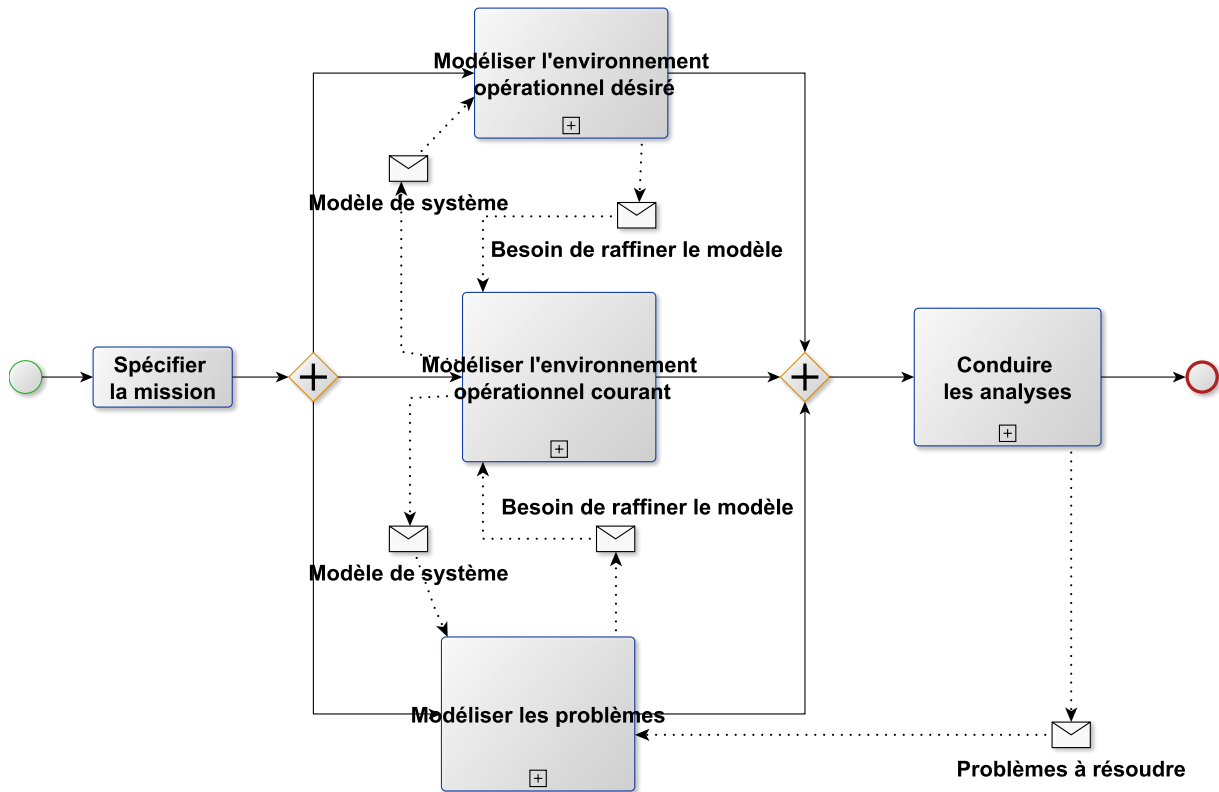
Modéliser l'environnement opérationnel désiré

Modèle de système

Besoin de raffiner le modèle

Spécifier la mission

Modéliser l'environnement opérationnel courant

Conduire les analyses

Besoin de raffiner le modèle

Modèle de système

Modéliser les problèmes

Problèmes à résoudre